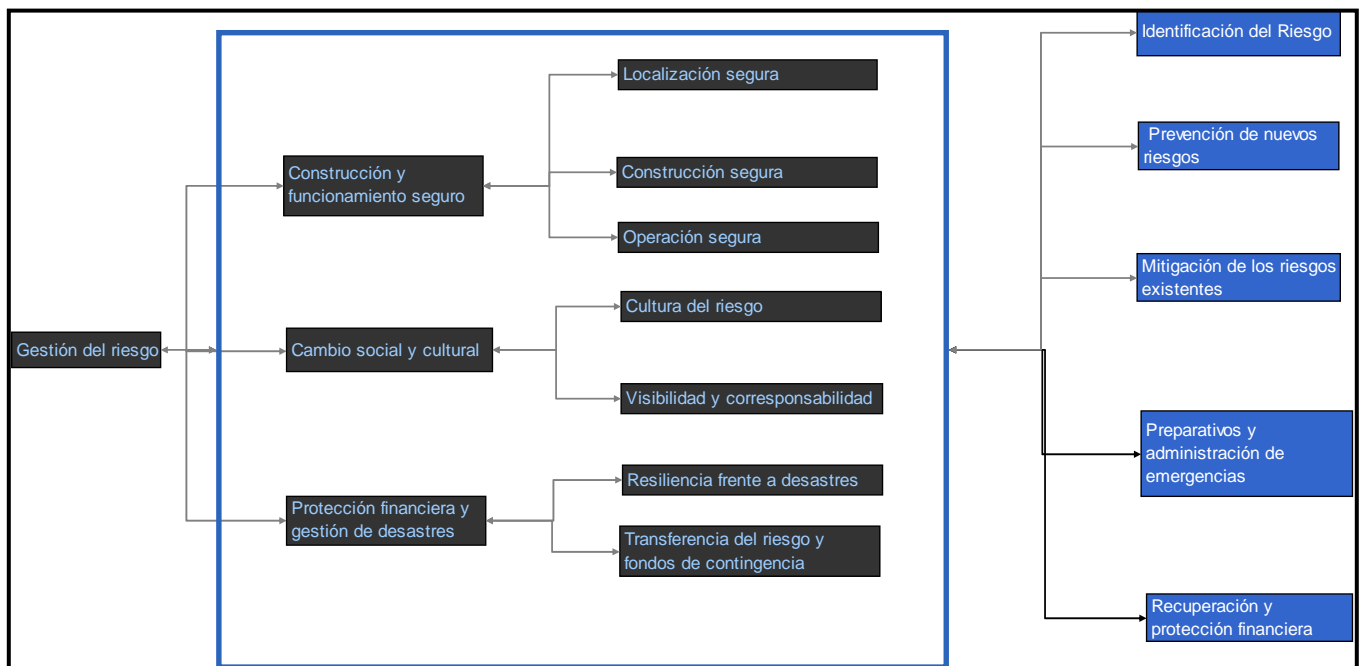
Gestión del riesgo

Construcción y funcionamiento seguro

Localización segura

Construcción segura

Operación segura

Cambio social y cultural

Cultura del riesgo

Visibilidad y corresponsabilidad

Protección financiera y gestión de desastres

Resiliencia frente a desastres

Transferencia del riesgo y fondos de contingencia

Identificación del Riesgo

Prevención de nuevos riesgos

Mitigación de los riesgos existentes

Preparativos y administración de emergencias

Recuperación y protección financiera